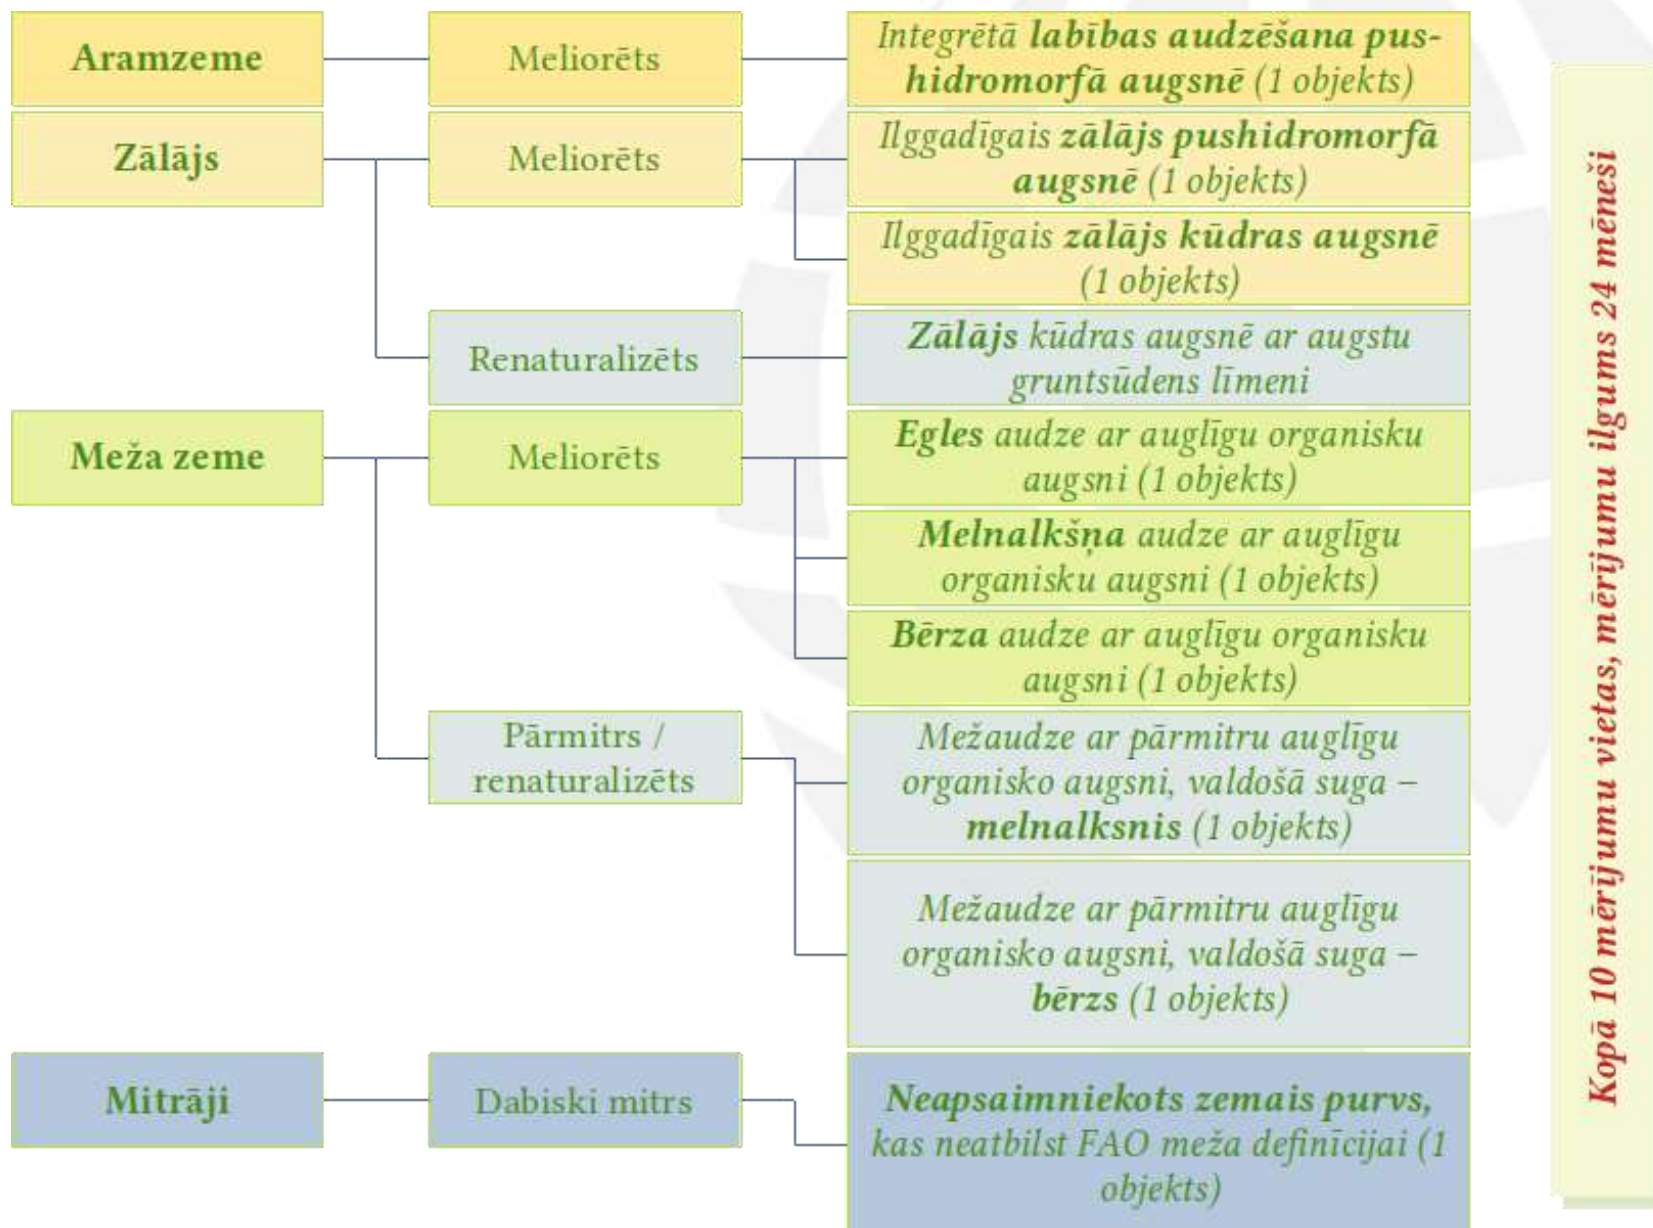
Aramzeme

Meliorēts

Integrētā labības audzēšana pushidromorfā augsnē (1 objekts)

Zālājs

Meliorēts

Ilggadīgais zālājs pushidromorfā augsnē (1 objekts)

Ilggadīgais zālājs kūdras augsnē (1 objekts)

Renaturalizēts

Zālājs kūdras augsnē ar augstu gruntsūdens līmeni

Meža zeme

Meliorēts

Egles audze ar auglīgu organisku augsni (1 objekts)

Melnalkšņa audze ar auglīgu organisku augsni (1 objekts)

Bērza audze ar auglīgu organisku augsni (1 objekts)

Pārmitrs / renaturalizēts

Mežaudze ar pārmitru auglīgu organisko augsni, valdošā suga – melnalksnis (1 objekts)

Mežaudze ar pārmitru auglīgu organisko augsni, valdošā suga – bērzs (1 objekts)

Mitrāji

Dabiski mitrs

Neapsaimniekots zemais purvs, kas neatbilst FAO meža definīcijai (1 objekts)

Kopā 10 mērījumu vietas, mērījumu ilgums 24 mēneši